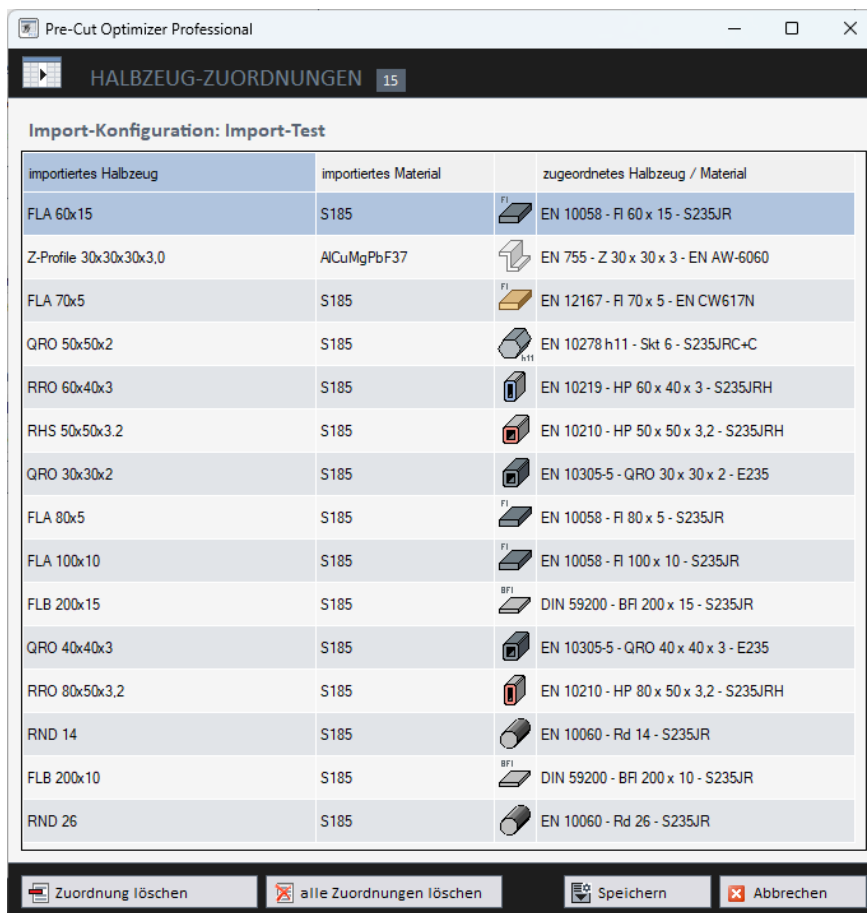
Pre-Cut Optimizer Professional

HALBZEUG-ZUORDNUNGEN 15

Import-Konfiguration: Import-Test

| importiertes Halbzeug | importiertes Material | | zugeordnetes Halbzeug / Material |
|---|---|---|---|
| FLA 60x15 | S185 | Fl | EN 10058 - Fl 60 x 15 - S235JR |
| Z-Profile 30x30x30x3,0 | AlCuMgPbF37 | | EN 755 - Z 30 x 30 x 3 - EN AW-6060 |
| FLA 70x5 | S185 | Fl | EN 12167 - Fl 70 x 5 - EN CW617N |
| QRO 50x50x2 | S185 | h11 | EN 10278 h11 - Skt 6 - S235JRC+C |
| RRO 60x40x3 | S185 | | EN 10219 - HP 60 x 40 x 3 - S235JRH |
| RHS 50x50x3.2 | S185 | | EN 10210 - HP 50 x 50 x 3,2 - S235JRH |
| QRO 30x30x2 | S185 | | EN 10305-5 - QRO 30 x 30 x 2 - E235 |
| FLA 80x5 | S185 | Fl | EN 10058 - Fl 80 x 5 - S235JR |
| FLA 100x10 | S185 | Fl | EN 10058 - Fl 100 x 10 - S235JR |
| FLB 200x15 | S185 | BFl | DIN 59200 - BFl 200 x 15 - S235JR |
| QRO 40x40x3 | S185 | | EN 10305-5 - QRO 40 x 40 x 3 - E235 |
| RRO 80x50x3,2 | S185 | | EN 10210 - HP 80 x 50 x 3,2 - S235JRH |
| RND 14 | S185 | | EN 10060 - Rd 14 - S235JR |
| FLB 200x10 | S185 | BFl | DIN 59200 - BFl 200 x 10 - S235JR |
| RND 26 | S185 | | EN 10060 - Rd 26 - S235JR |

Zuordnung löschen
alle Zuordnungen löschen
Speichern
Abbrechen